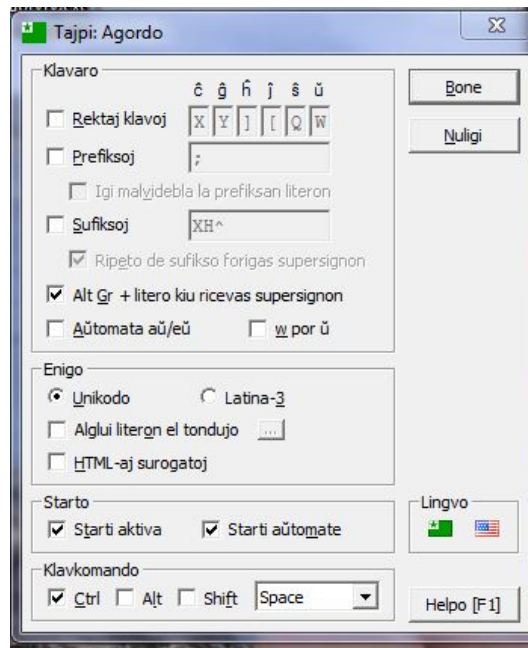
Tajpi: Agordo

Klavaro

ĉ ĝ ĥ ĵ ŝ ŭ

Rektaj klavoj X Y ] [ Q W

Prefiksoj ;

Igi malvidebla la prefiksan literon

Sufiksoj XH^

Ripeto de sufikso forigas supersignon

Alt Gr + litero kiu ricevas supersignon

Aŭtomata aŭ/eŭ

w por ŭ

Enigo

Unikodo

Latina-3

Alglui literon el tondujo ...

HTML-aj surogatoj

Starto

Starti aktiva

Starti aŭtomate

Klavkomando

Ctrl Alt Shift Space

Bone

Nuligi

Lingvo

Helpo [F1]